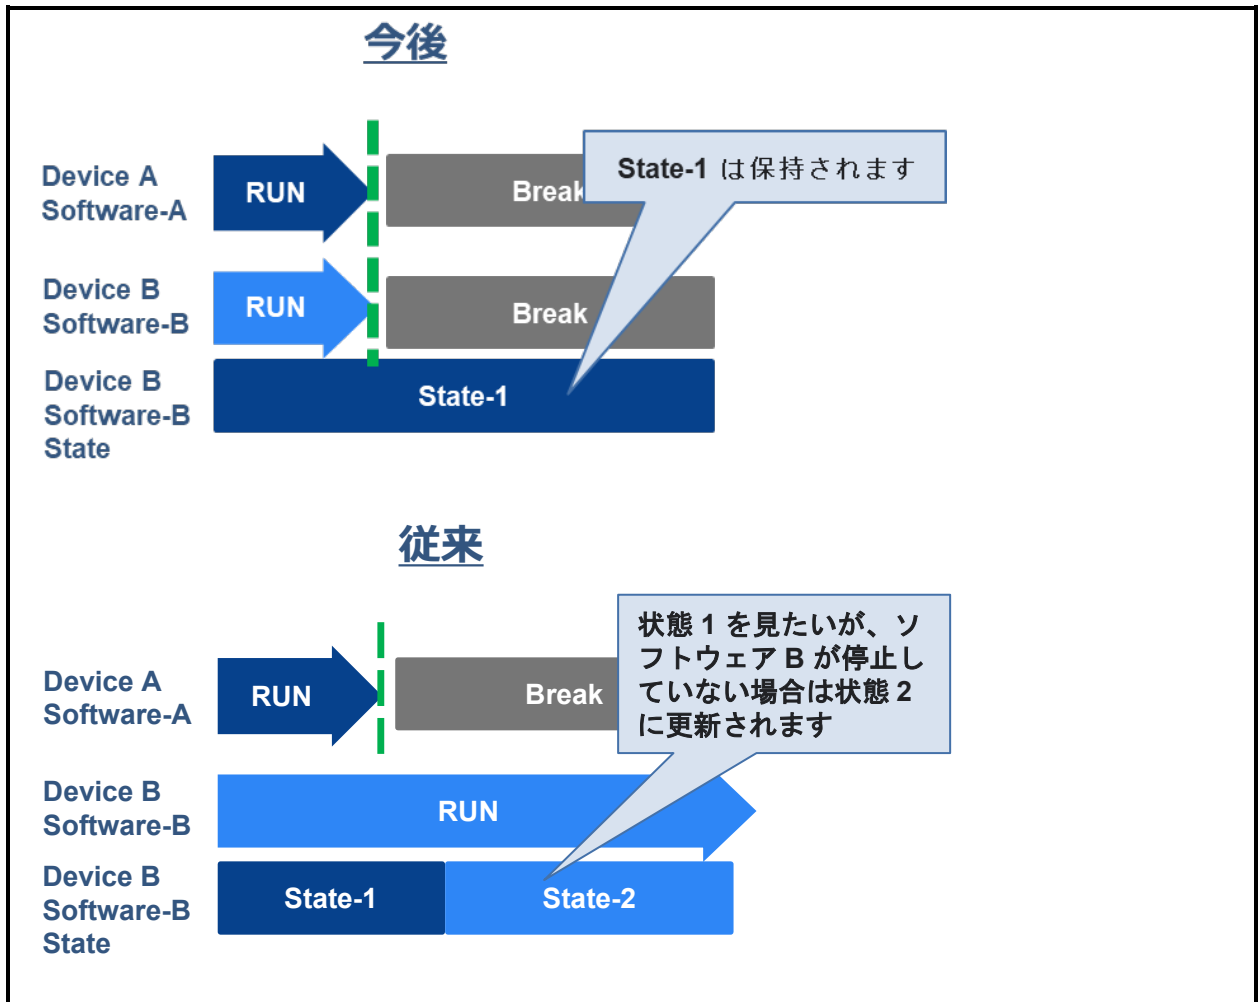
今後

Device A Software-A
RUN
Break
State-1 は保持されます

Device B Software-B
RUN
Break

Device B Software-B State
State-1

従来

状態 1 を見たいが、ソフトウェア B が停止していない場合は状態 2 に更新されます

Device A Software-A
RUN
Break

Device B Software-B
RUN

Device B Software-B State
State-1
State-2